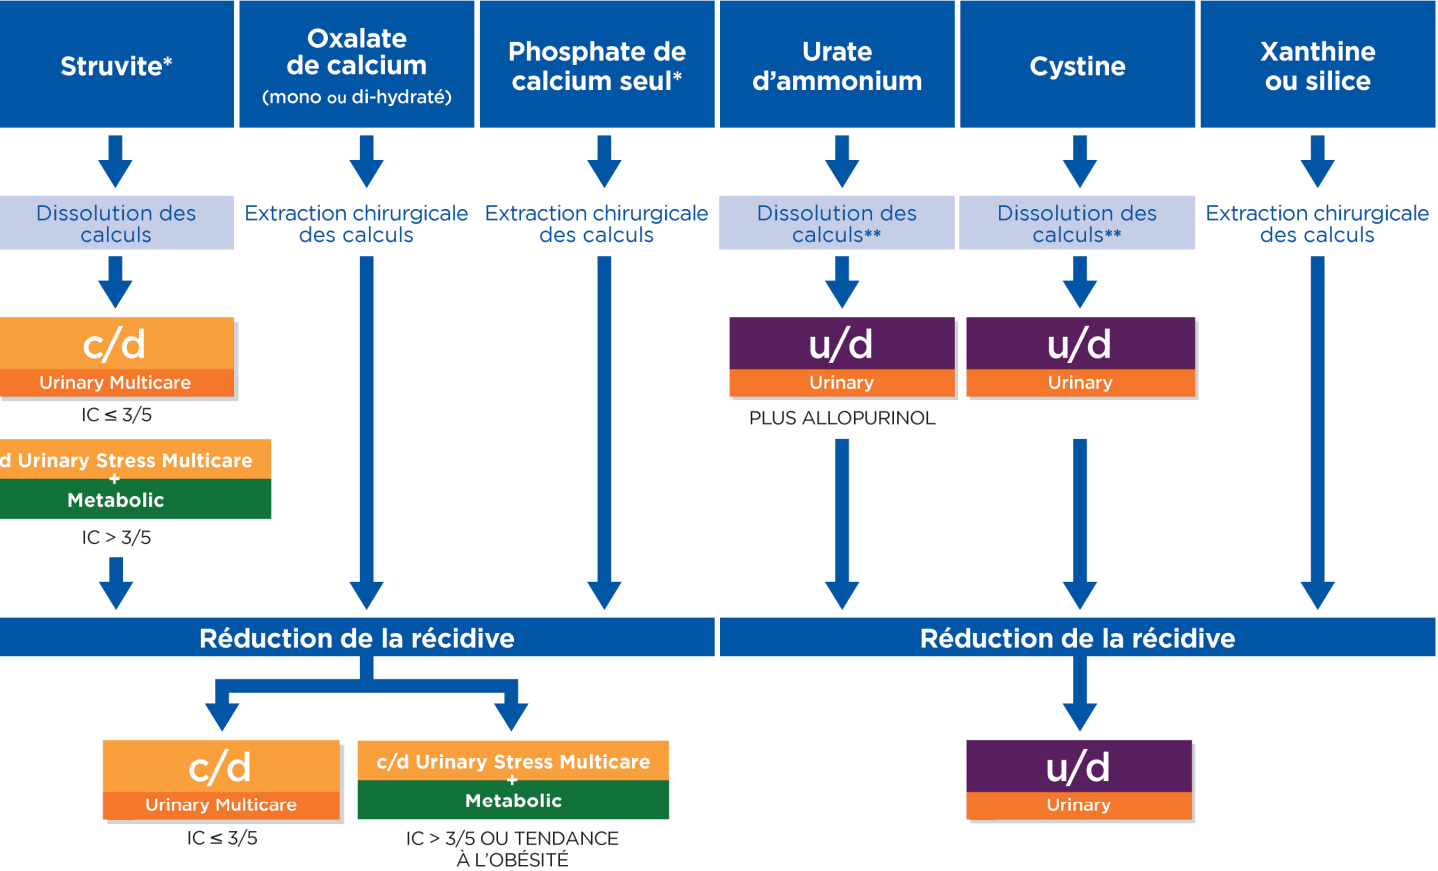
Struvite*

Oxalate de calcium (mono ou di-hydraté)

Phosphate de calcium seul*

Urate d'ammonium

Cystine

Xanthine ou silice

Dissolution des calculs

Extraction chirurgicale des calculs

Extraction chirurgicale des calculs

Dissolution des calculs**

Dissolution des calculs**

Extraction chirurgicale des calculs

c/d
Urinary Multicare
IC ≤ 3/5

d Urinary Stress Multicare
+
Metabolic
IC > 3/5

u/d
Urinary
PLUS ALLOPURINOL

u/d
Urinary

Réduction de la récidive

Réduction de la récidive

c/d
Urinary Multicare
IC ≤ 3/5

c/d Urinary Stress Multicare
+
Metabolic
IC > 3/5 OU TENDANCE À L'OBÉSITÉ

u/d
Urinary